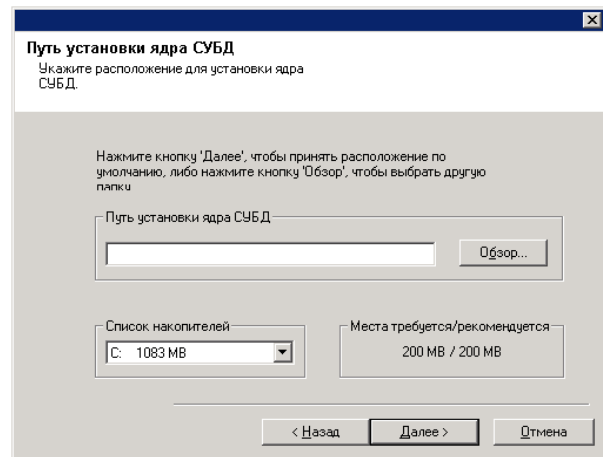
Путь установки ядра СУБД
Укажите расположение для установки ядра СУБД.

Нажмите кнопку 'Далее', чтобы принять расположение по умолчанию, либо нажмите кнопку 'Обзор', чтобы выбрать другую папку

Путь установки ядра СУБД

Обзор...

Список накопителей

C: 1083 MB

Места требуется/рекомендуется

200 MB / 200 MB

< Назад

Далее >

Отмена